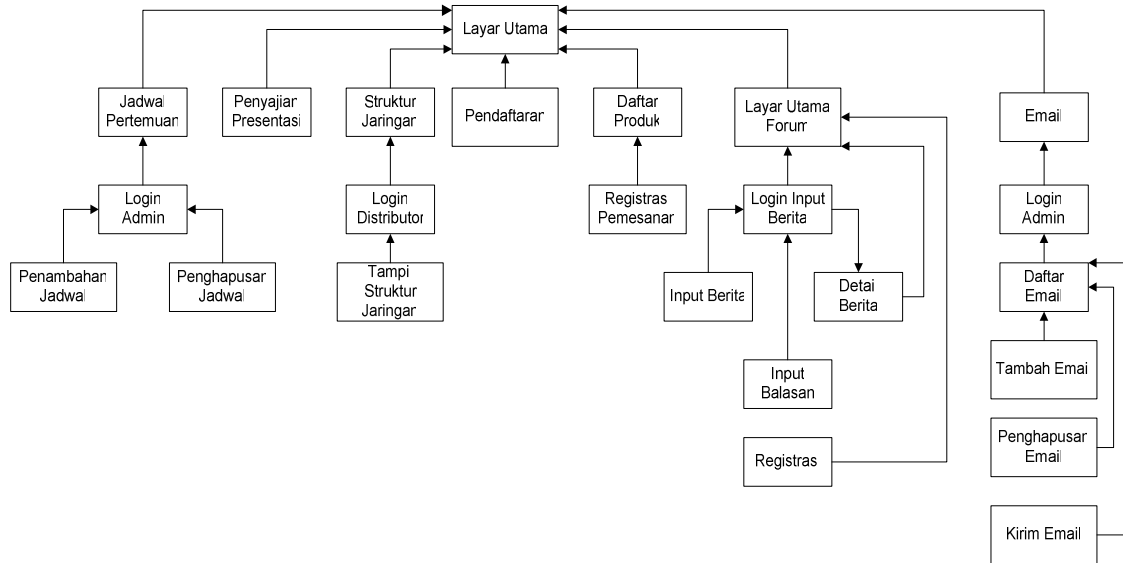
Layar Utama

Jadwal Pertemuan

Penyajian Presentasi

Struktur Jaringan

Pendaftaran

Daftar Produk

Layar Utama Forum

Email

Login Admin

Login Distributor

Registras Pemesanan

Login Input Berita

Login Admin

Penambahan Jadwal

Penghapusan Jadwal

Tampi Struktur Jaringan

Input Berita

Detai Berita

Daftar Email

Input Balasan

Tambah Email

Registras

Penghapusan Email

Kirim Email